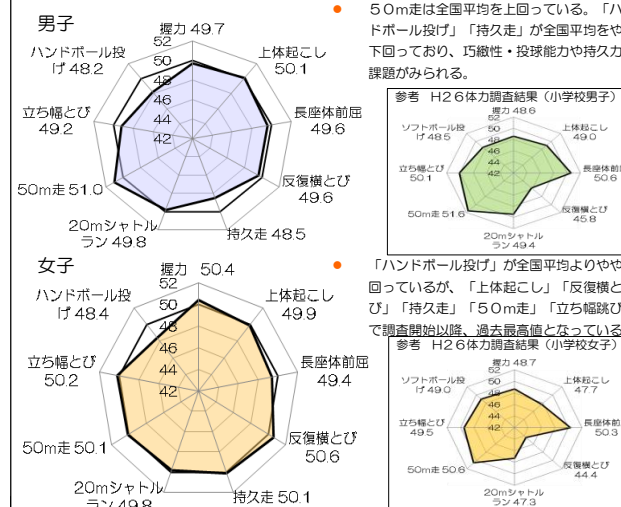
男子

握力 49.7
52
50
48
46
44
42
上体起こし 50.1
長座体前屈 49.6
反復横とび 49.6
持久走 48.5
20mシャトルラン 49.8
50m走 51.0
立ち幅とび 49.2
ハンドボール投げ 48.2

● ５０m走は全国平均を上回っている。「ハ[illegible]ドボール投げ」「持久走」が全国平均をや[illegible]下回っており、巧緻性・投球能力や持久カ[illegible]課題がみられる。

参考　H26体力調査結果（小学校男子）
握力 48.6
52
50
48
46
44
42
上体起こし 49.0
長座体前屈 50.6
反復横とび 45.8
20mシャトルラン 49.4
50m走 51.6
立ち幅とび 50.1
ソフトボール投げ 48.5

女子

握力 50.4
52
50
48
46
44
42
上体起こし 49.9
長座体前屈 49.4
反復横とび 50.6
持久走 50.1
20mシャトルラン 49.8
50m走 50.1
立ち幅とび 50.2
ハンドボール投げ 48.4

● 「ハンドボール投げ」が全国平均よりやや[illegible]回っているが、「上体起こし」「反復横と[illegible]び」「持久走」「５０m走」「立ち幅跳び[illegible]で調査開始以降、過去最高値となっている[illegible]

参考　H26体力調査結果（小学校女子）
握力 48.7
52
50
48
46
44
42
上体起こし 47.7
長座体前屈 50.3
反復横とび 44.4
20mシャトルラン 47.3
50m走 50.6
立ち幅とび 49.5
ソフトボール投げ 49.0